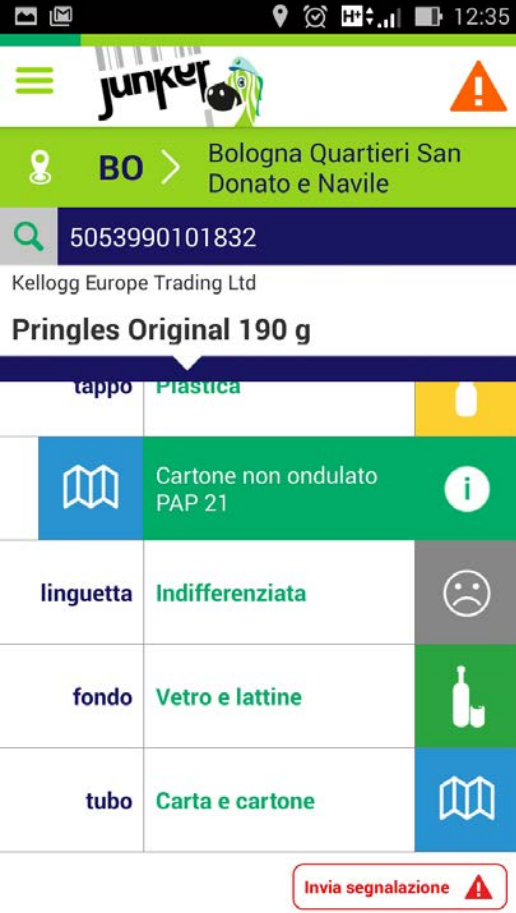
H+ 12:35

junker

BO
Bologna Quartieri San Donato e Navile

5053990101832

Kellogg Europe Trading Ltd

Pringles Original 190 g

tappo Plastica

Cartone non ondulato PAP 21

linguetta Indifferenziata

fondo Vetro e lattine

tubo Carta e cartone

Invia segnalazione